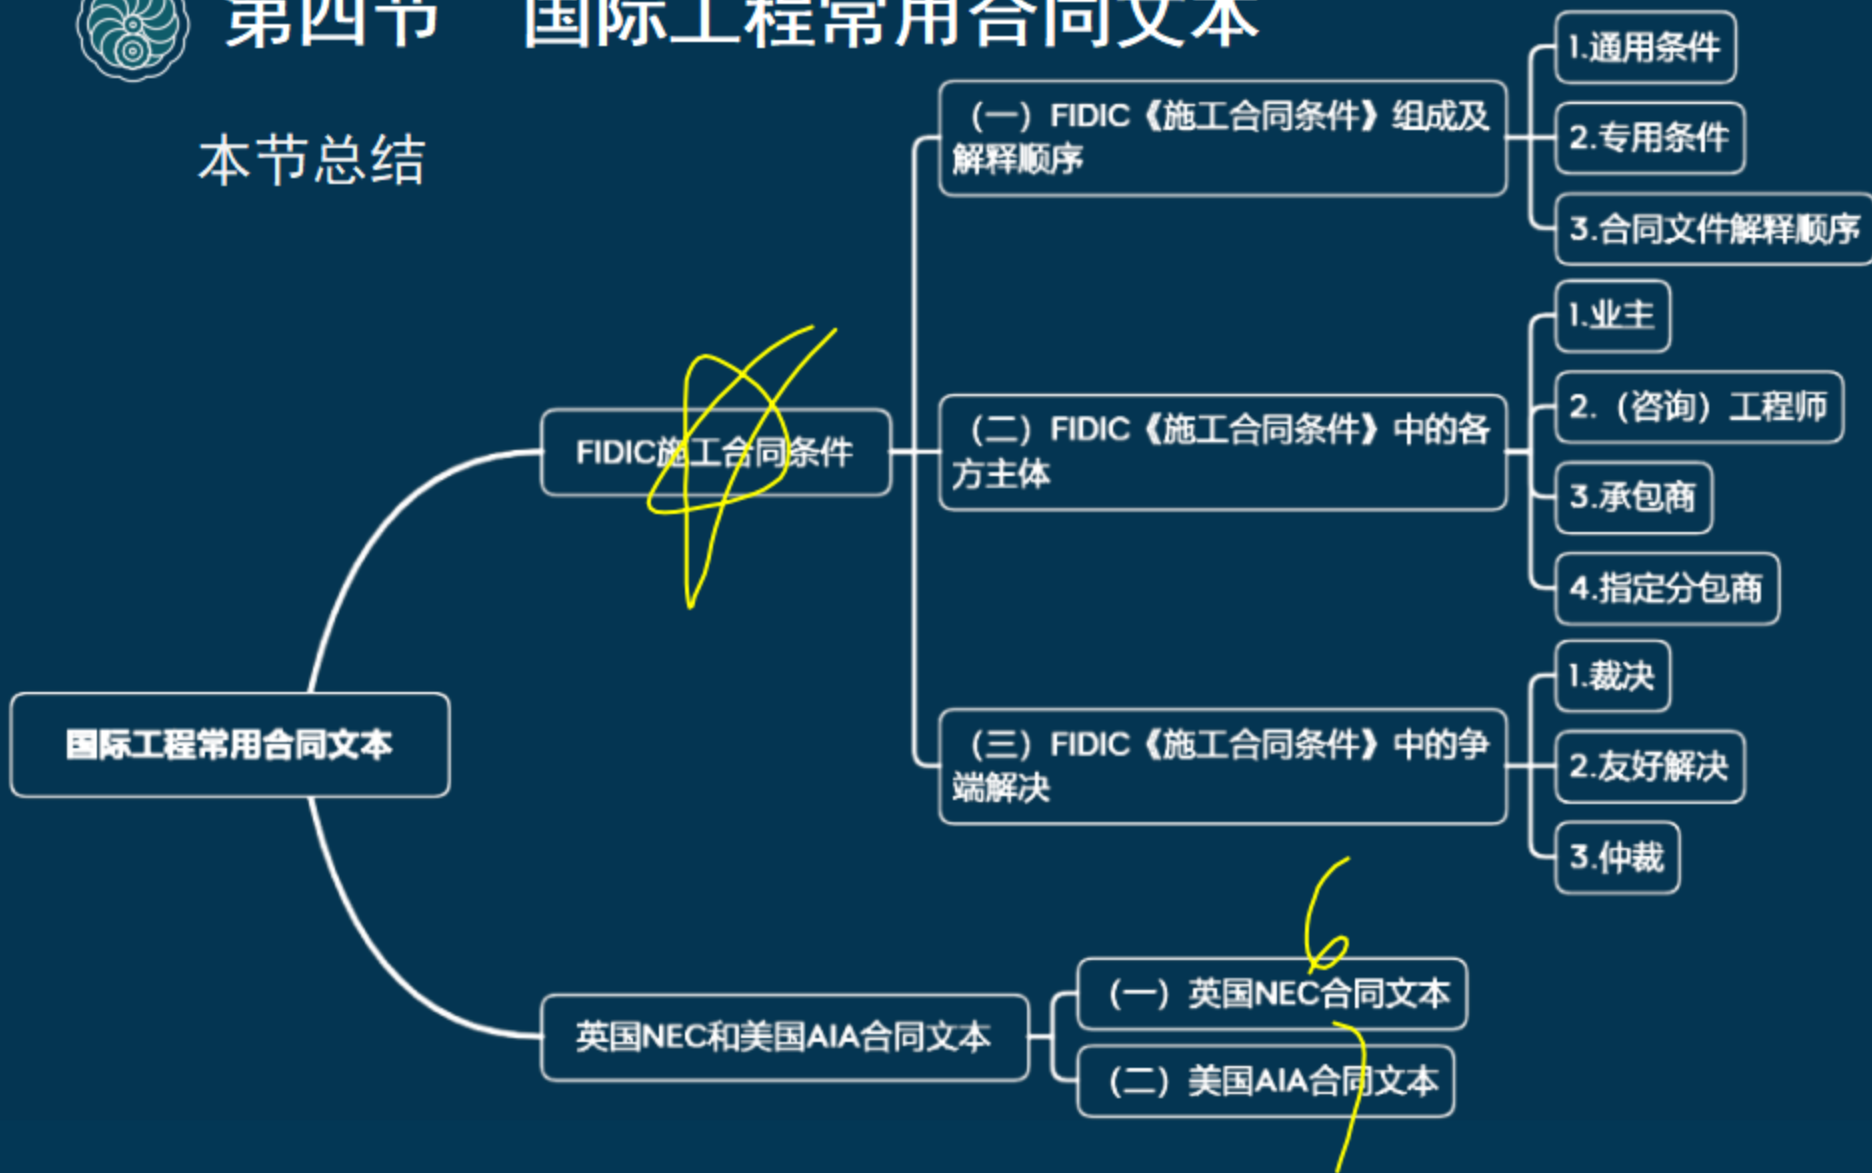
第四节 国际工程常用合同文本

本节总结

国际工程常用合同文本

FIDIC施工合同条件

（一）FIDIC《施工合同条件》组成及解释顺序

1.通用条件

2.专用条件

3.合同文件解释顺序

（二）FIDIC《施工合同条件》中的各方主体

1.业主

2.（咨询）工程师

3.承包商

4.指定分包商

（三）FIDIC《施工合同条件》中的争端解决

1.裁决

2.友好解决

3.仲裁

英国NEC和美国AIA合同文本

（一）英国NEC合同文本

（二）美国AIA合同文本

4

6